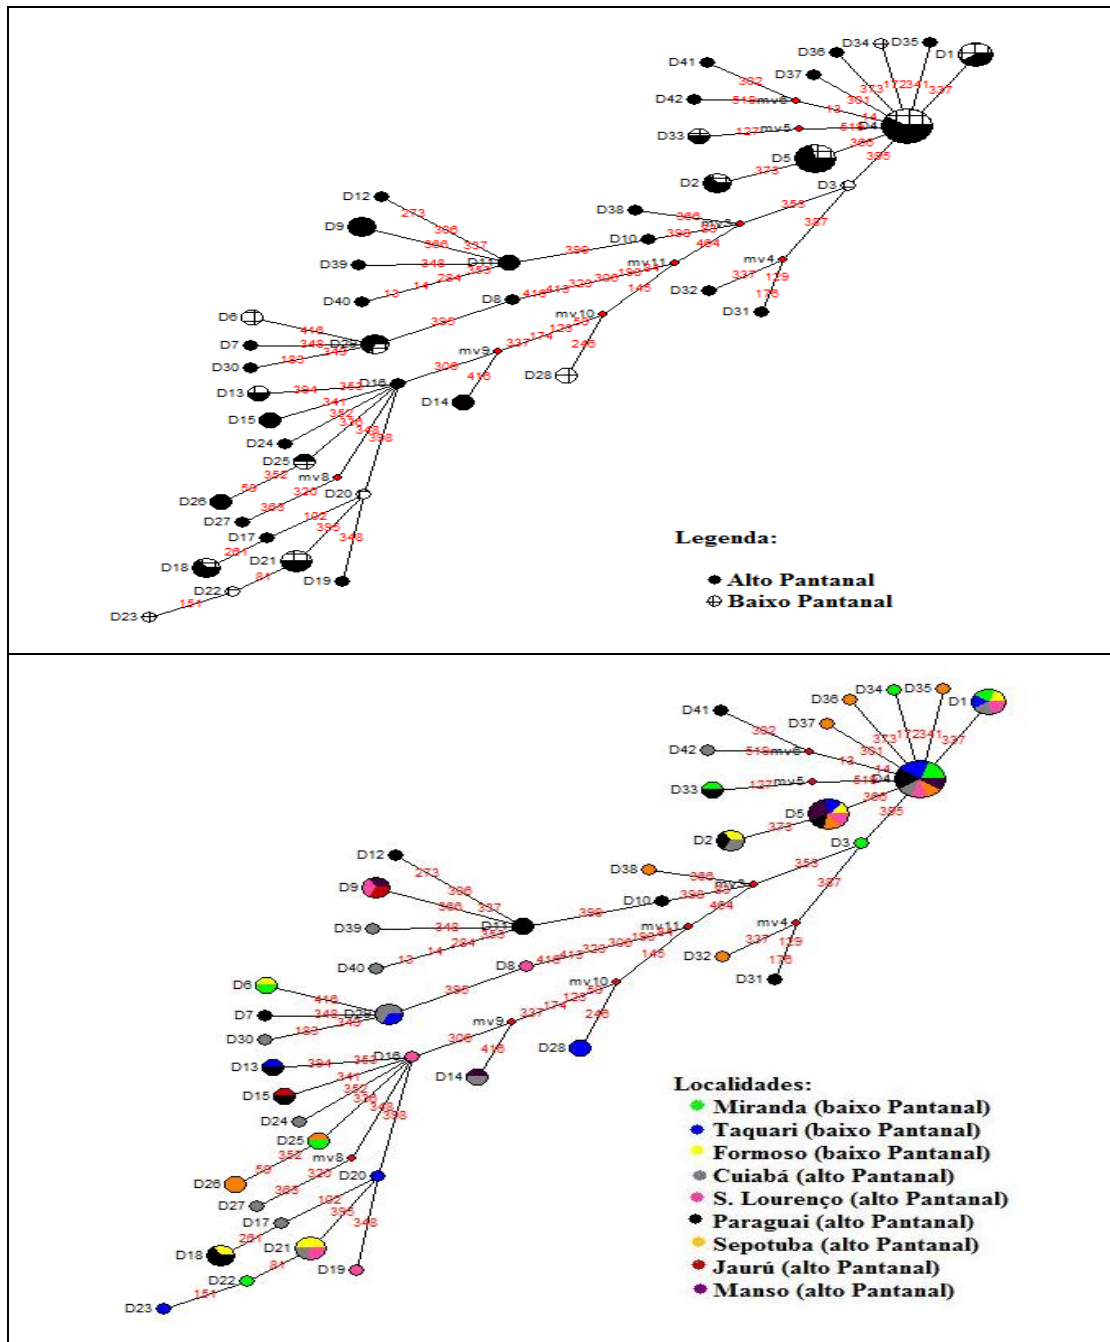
D34 D35
D36
D1
D41
D37
382
373 17 2341 337
D42
518 mv6
391
13
14
D33
127 mv5
518 D4
D5
386
D2
375
395
D3
D12
D38
386
mv3
353
273
386
D9
386
337
396
D10
398
464
387
D39
348
D11
mv11
D40
284
mv4
13
14
D8
416 413 329 306 158 54
337
129
D32
145
176
D6
D31
416
mv10
395
D7
348 D29
123
D30
183
349
248
mv9
337 174
D13
394
D16
306
D28
352
416
D15
341
D14
352
D24
376
348
D25
398
352
mv8
D26
59
320
D20
D27
365
102
D17
395
D18
281
D21
348
81
D22
D19
D23
151

Legenda:
Alto Pantanal
Baixo Pantanal

D34 D35
D36
D1
D41
D37
382
373 17 2341 337
D42
518 mv6
391
13
14
D33
127 mv5
518 D4
D5
386
D2
375
395
D3
D12
D38
386
353
273
386
D9
386
337
396
D10
398
464
387
D39
348
D11
mv11
mv4
D40
284
13
14
D8
416 413 329 306 158
337
129
D32
145
176
D6
D31
mv10
416
395
D7
348 D29
123
D30
183
349
mv9
248
337 174
306
D28
D13
394
D16
352
416
D14
D15
341
352
D24
376
348
D25
398
352
mv8
D26
59
320
D20
D27
365
102
D17
395
348
D18
281
D21
81
D22
D19
D23
151

Localidades:
Miranda (baixo Pantanal)
Taquari (baixo Pantanal)
Formoso (baixo Pantanal)
Cuiabá (alto Pantanal)
S. Lourenço (alto Pantanal)
Paraguai (alto Pantanal)
Sepotuba (alto Pantanal)
Jaurú (alto Pantanal)
Manso (alto Pantanal)